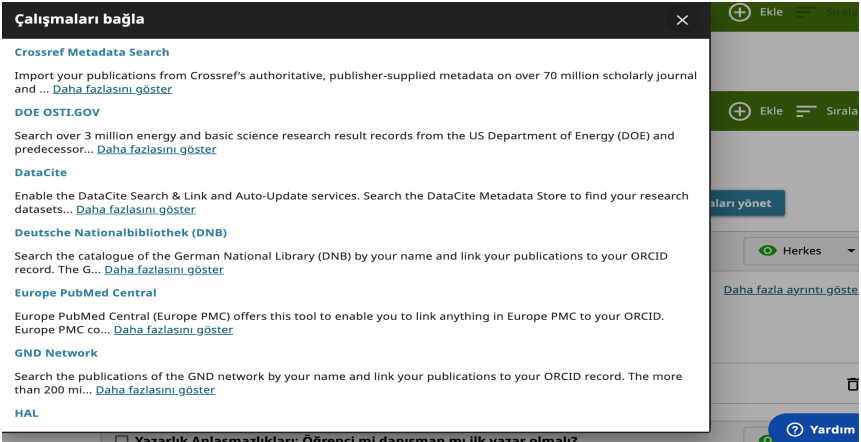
Çalışmaları bağla

×

Crossref Metadata Search

Import your publications from Crossref's authoritative, publisher-supplied metadata on over 70 million scholarly journal and ... Daha fazlasını göster

DOE OSTI.GOV

Search over 3 million energy and basic science research result records from the US Department of Energy (DOE) and predecessor... Daha fazlasını göster

DataCite

Enable the DataCite Search & Link and Auto-Update services. Search the DataCite Metadata Store to find your research datasets... Daha fazlasını göster

Deutsche Nationalbibliothek (DNB)

Search the catalogue of the German National Library (DNB) by your name and link your publications to your ORCID record. The G... Daha fazlasını göster

Europe PubMed Central

Europe PubMed Central (Europe PMC) offers this tool to enable you to link anything in Europe PMC to your ORCID. Europe PMC co... Daha fazlasını göster

GND Network

Search the publications of the GND network by your name and link your publications to your ORCID record. The more than 200 mi... Daha fazlasını göster

HAL

Ekle Sırala

Ekle Sırala

aları yönet

Herkes

Daha fazla ayrıntı göste

Yardım

Yazarlık Anlaşmazlıkları: Öğrenci mi danışman mı ilk yazar olmalı?